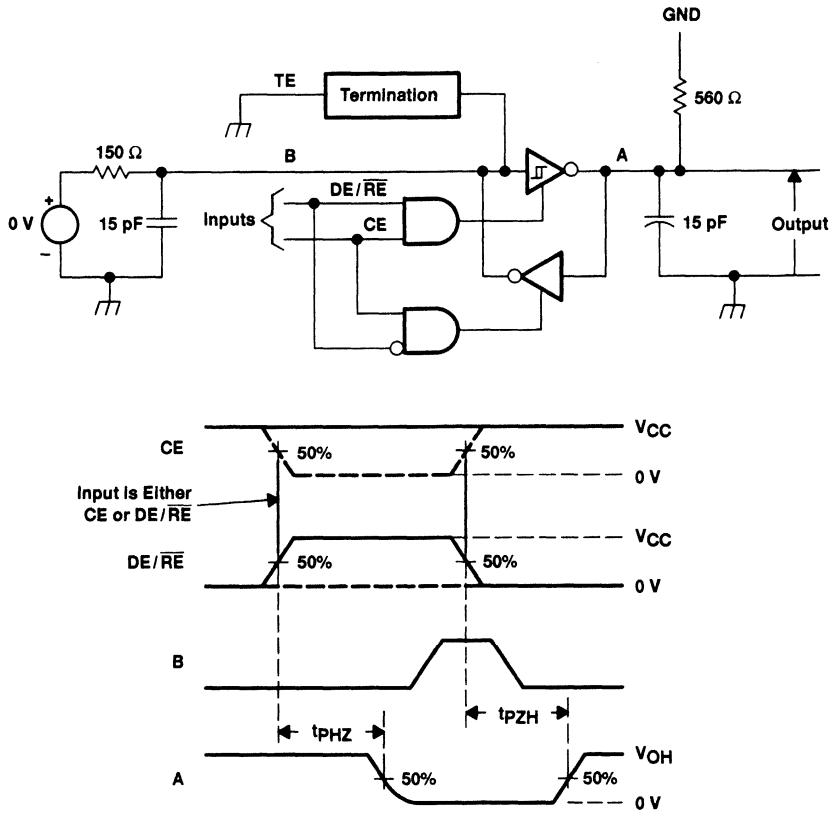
GND

TE

Termination

560 Ω

150 Ω

B

A

+

0 V

-

15 pF

DE/$\overline{RE}$

Inputs

CE

15 pF

Output

CE

50%

50%

$V_{CC}$

0 V

Input Is Either CE or DE/$\overline{RE}$

$V_{CC}$

DE/$\overline{RE}$

50%

50%

0 V

B

$t_{PHZ}$

$t_{PZH}$

$V_{OH}$

A

50%

50%

0 V